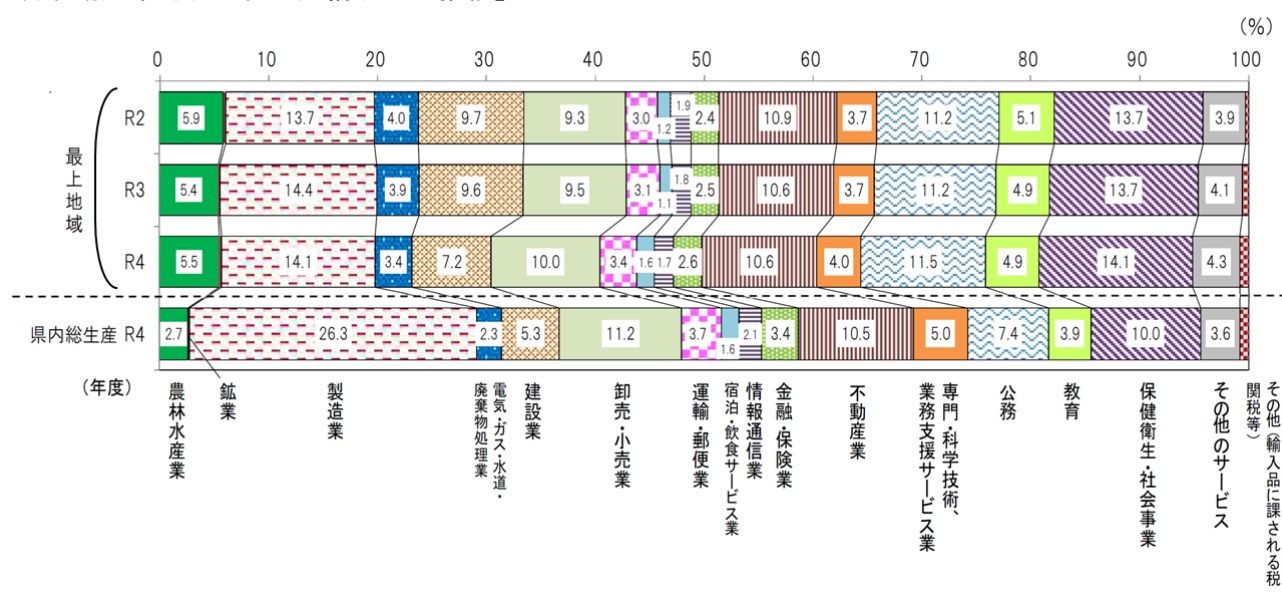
(%)

0 10 20 30 40 50 60 70 80 90 100

最上地域

R2: 5.9 | 13.7 | 4.0 | 9.7 | 9.3 | 3.0 | 1.2 | 1.9 | 2.4 | 10.9 | 3.7 | 11.2 | 5.1 | 13.7 | 3.9

R3: 5.4 | 14.4 | 3.9 | 9.6 | 9.5 | 3.1 | 1.1 | 1.8 | 2.5 | 10.6 | 3.7 | 11.2 | 4.9 | 13.7 | 4.1

R4: 5.5 | 14.1 | 3.4 | 7.2 | 10.0 | 3.4 | 1.6 | 1.7 | 2.6 | 10.6 | 4.0 | 11.5 | 4.9 | 14.1 | 4.3

県内総生産 R4: 2.7 | 26.3 | 2.3 | 5.3 | 11.2 | 3.7 | 1.6 | 2.1 | 3.4 | 10.5 | 5.0 | 7.4 | 3.9 | 10.0 | 3.6

(年度)

農林水産業 鉱業 製造業 電気・ガス・水道・廃棄物処理業 建設業 卸売・小売業 運輸・郵便業 宿泊・飲食サービス業 情報通信業 金融・保険業 不動産業 専門・科学技術、業務支援サービス業 公務 教育 保健衛生・社会事業 その他のサービス その他(輸入品に課される税関税等)